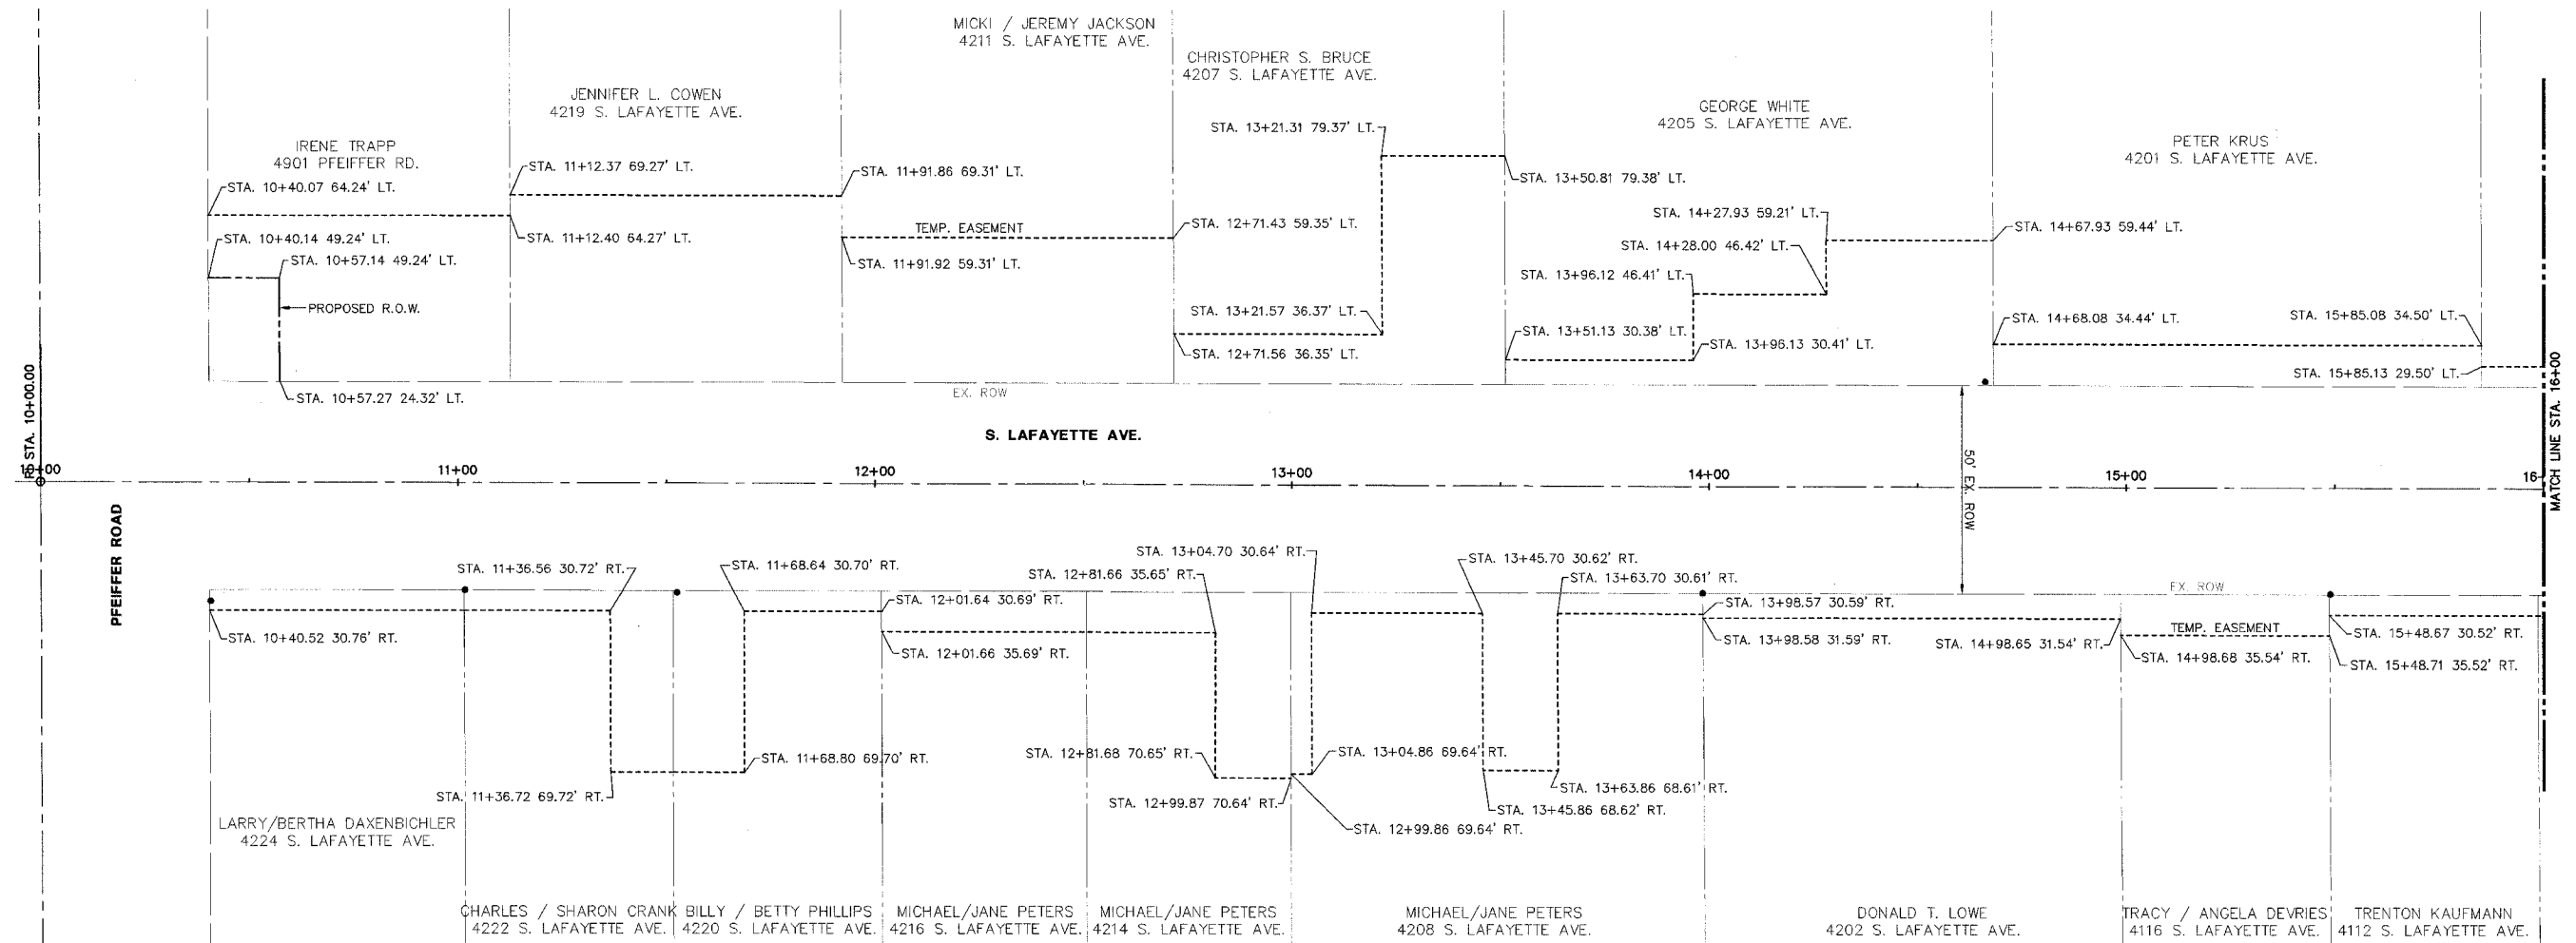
MICKI / JEREMY JACKSON
4211 S. LAFAYETTE AVE.

CHRISTOPHER S. BRUCE
4207 S. LAFAYETTE AVE.

JENNIFER L. COWEN
4219 S. LAFAYETTE AVE.

GEORGE WHITE
4205 S. LAFAYETTE AVE.

PETER KRUS
4201 S. LAFAYETTE AVE.

IRENE TRAPP
4901 PFEIFFER RD.

STA. 13+21.31 79.37' LT.
STA. 11+12.37 69.27' LT.
STA. 11+91.86 69.31' LT.
STA. 13+50.81 79.38' LT.
STA. 10+40.07 64.24' LT.
STA. 14+27.93 59.21' LT.
TEMP. EASEMENT
STA. 12+71.43 59.35' LT.
STA. 14+67.93 59.44' LT.
STA. 11+12.40 64.27' LT.
STA. 10+40.14 49.24' LT.
STA. 14+28.00 46.42' LT.
STA. 10+57.14 49.24' LT.
STA. 11+91.92 59.31' LT.
STA. 13+96.12 46.41' LT.
PROPOSED R.O.W.
STA. 13+21.57 36.37' LT.
STA. 14+68.08 34.44' LT.
STA. 15+85.08 34.50' LT.
STA. 13+51.13 30.38' LT.
STA. 13+96.13 30.41' LT.
STA. 12+71.56 36.35' LT.
STA. 15+85.13 29.50' LT.
EX. ROW
STA. 10+57.27 24.32' LT.

STA. 10+00.00
S. LAFAYETTE AVE.
10+00
11+00
12+00
13+00
14+00
15+00
16
50' EX. ROW
MATCH LINE STA. 16+00
PFEIFFER ROAD

STA. 13+04.70 30.64' RT.
STA. 13+45.70 30.62' RT.
STA. 11+36.56 30.72' RT.
STA. 11+68.64 30.70' RT.
STA. 12+81.66 35.65' RT.
STA. 13+63.70 30.61' RT.
EX. ROW
STA. 12+01.64 30.69' RT.
STA. 13+98.57 30.59' RT.
TEMP. EASEMENT
STA. 10+40.52 30.76' RT.
STA. 15+48.67 30.52' RT.
STA. 13+98.58 31.59' RT.
STA. 14+98.65 31.54' RT.
STA. 12+01.66 35.69' RT.
STA. 14+98.68 35.54' RT.
STA. 15+48.71 35.52' RT.
STA. 12+81.68 70.65' RT.
STA. 13+04.86 69.64' RT.
STA. 11+68.80 69.70' RT.
STA. 13+63.86 68.61' RT.
STA. 11+36.72 69.72' RT.
STA. 12+99.87 70.64' RT.
STA. 13+45.86 68.62' RT.
STA. 12+99.86 69.64' RT.

LARRY/BERTHA DAXENBICHLER
4224 S. LAFAYETTE AVE.

CHARLES / SHARON CRANK
4222 S. LAFAYETTE AVE.

BILLY / BETTY PHILLIPS
4220 S. LAFAYETTE AVE.

MICHAEL/JANE PETERS
4216 S. LAFAYETTE AVE.

MICHAEL/JANE PETERS
4214 S. LAFAYETTE AVE.

MICHAEL/JANE PETERS
4208 S. LAFAYETTE AVE.

DONALD T. LOWE
4202 S. LAFAYETTE AVE.

TRACY / ANGELA DEVRIES
4116 S. LAFAYETTE AVE.

TRENTON KAUFMANN
4112 S. LAFAYETTE AVE.